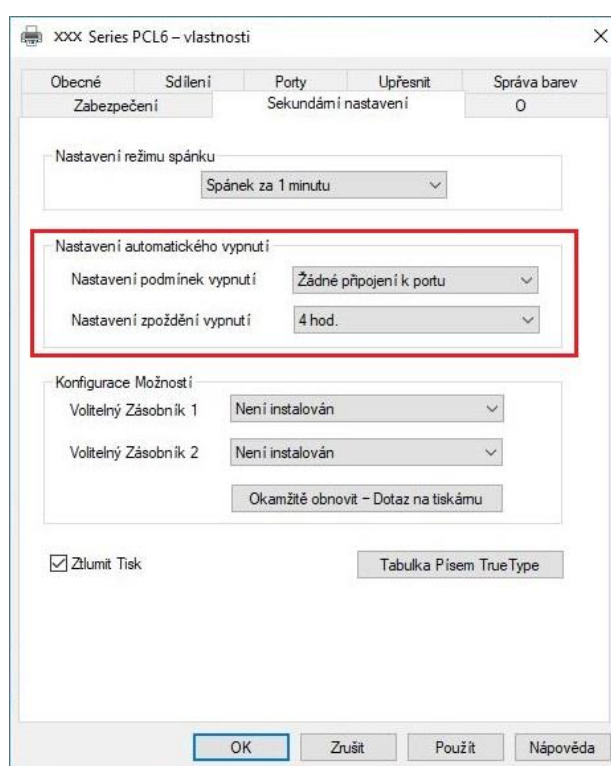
XXX Series PCL6 – vlastnosti

×

Obecné
Sdílení
Porty
Upřesnit
Správa barev
Zabezpečení
Sekundární nastavení
O

Nastavení režimu spánku

Spánek za 1 minutu

Nastavení automatického vypnutí

Nastavení podmínek vypnutí
Žádné připojení k portu

Nastavení zpoždění vypnutí
4 hod.

Konfigurace Možností

Volitelný Zásobník 1
Není instalován

Volitelný Zásobník 2
Není instalován

Okamžitě obnovit – Dotaz na tiskárnu

Ztlumit Tisk

Tabulka Písem TrueType

OK
Zrušit
Použít
Nápověda